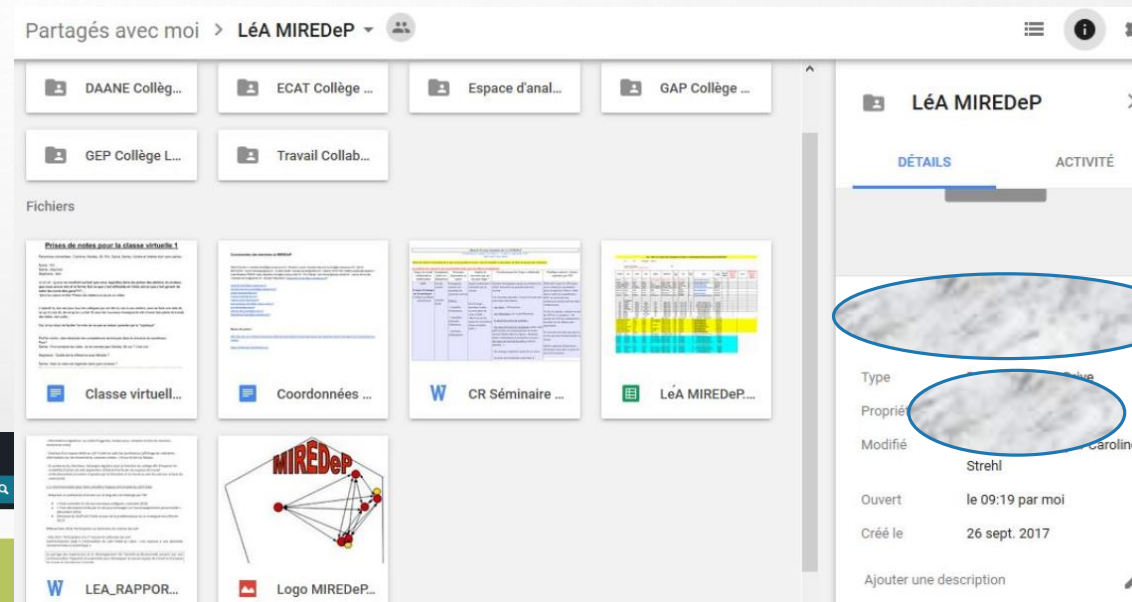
Partagés avec moi > LéA MIREDeP

DAANE Collèg...
ECAT Collège ...
Espace d'anal...
GAP Collège ...
GEP Collège L...
Travail Collab...

Fichiers

Prises de notes pour la classe virtuelle 1

Classe virtuell...
Coordonnées ...
CR Séminaire ...
LéA MIREDeP...
LEA_RAPPOR...
MIREDeP
Logo MIREDeP...

LéA MIREDeP

DÉTAILS
ACTIVITÉ

Type
Propriét
Modifié
Strehl
Ouvert le 09:19 par moi
Créé le 26 sept. 2017

Ajouter une description